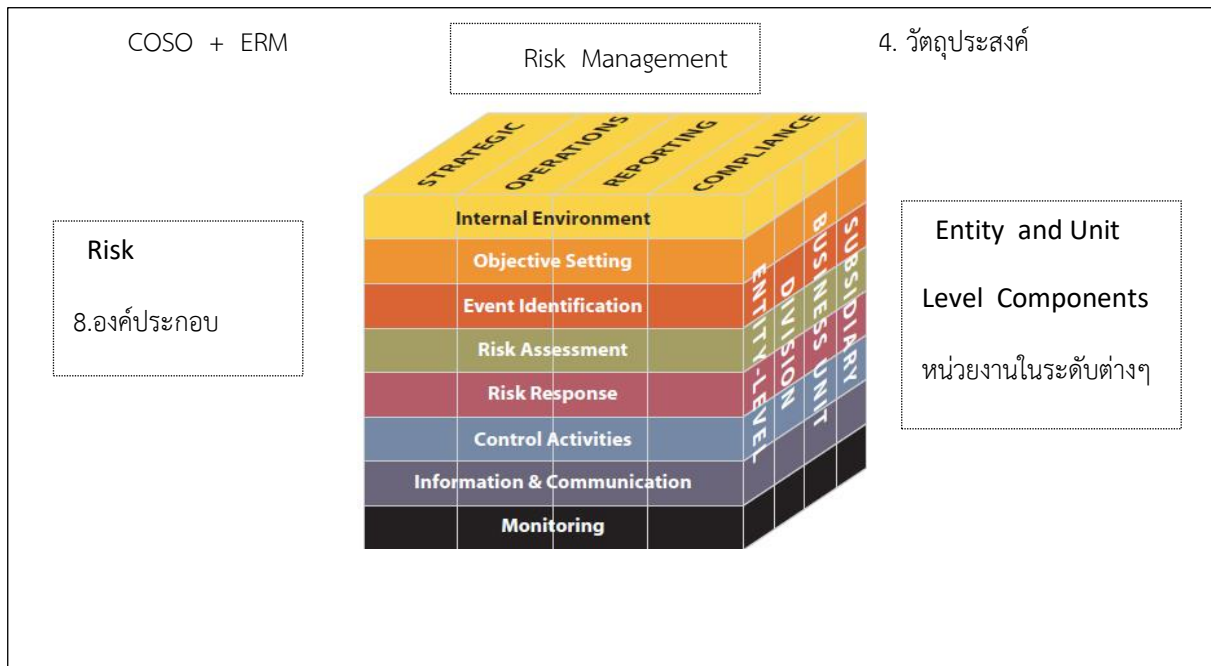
COSO + ERM

Risk Management

4. วัตถุประสงค์

STRATEGIC
OPERATIONS
REPORTING
COMPLIANCE

Risk

8.องค์ประกอบ

Internal Environment
Objective Setting
Event Identification
Risk Assessment
Risk Response
Control Activities
Information & Communication
Monitoring

ENTITY-LEVEL
DIVISION
BUSINESS UNIT
SUBSIDIARY

Entity and Unit

Level Components

หน่วยงานในระดับต่างๆ